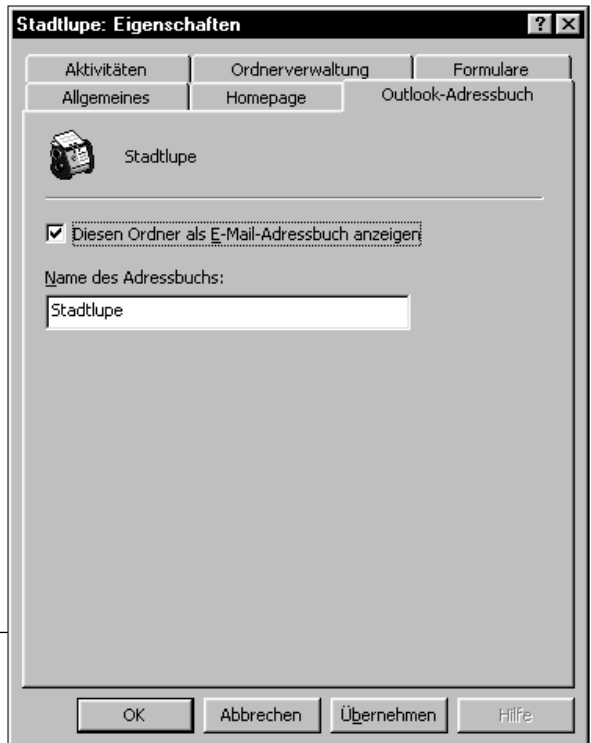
Stadtlupe: Eigenschaften

? X

Aktivitäten | Ordnerverwaltung | Formulare

Allgemeines | Homepage | Outlook-Adressbuch

Stadtlupe

☑ Diesen Ordner als E-Mail-Adressbuch anzeigen

Name des Adressbuchs:

Stadtlupe

OK | Abbrechen | Übernehmen | Hilfe